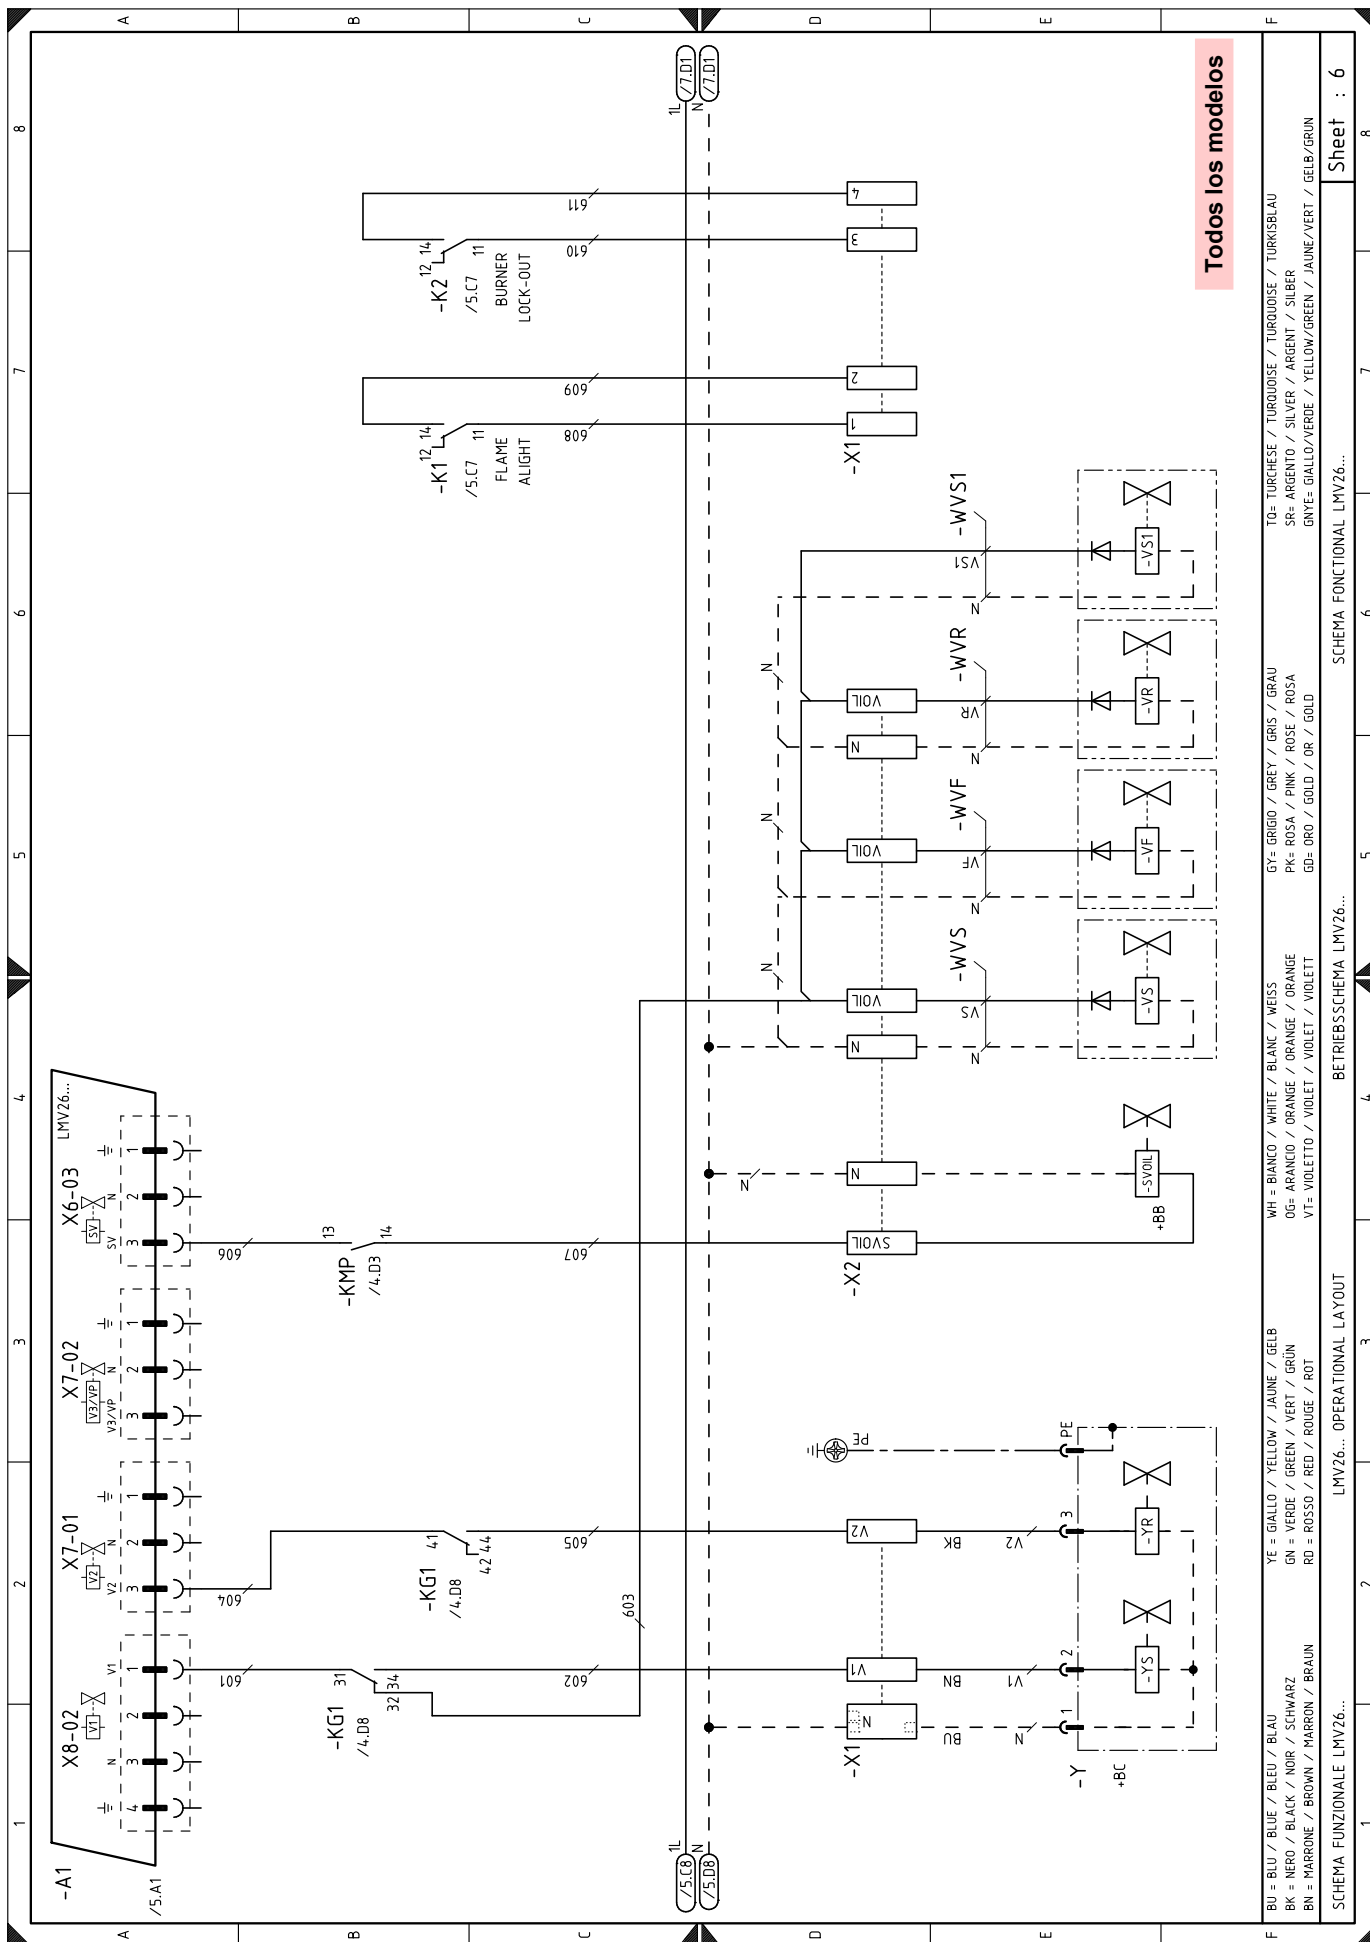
Todos los modelos

-A1
/5.A1
LMV26...
X8-02
V1
X7-01
V2
X7-02
V3/VP
X6-03
SV
1 2 3 4
N
601
604
606
-KG1
/4.D8
31
32 34
-KG1
/4.D8
41
42 44
603
-KMP
/4.D3
13
14
-K1
/5.C7
12 14 11
FLAME
ALIGHT
-K2
/5.C7
12 14 11
BURNER
LOCK-OUT
602
605
607
608
609
610
611
1L
N
/5.C8
/5.D8
/7.D1
/7.D1
-X1
-X2
-X1
1 2 3 4
N V1 V2
N SVOIL
VOIL
BU BN BK
N V1 V2
-Y
+BC
1 2 3 PE
-YS
-YR
PE
-SVOIL
+BB
-WVS
-WVF
-WVR
-WVS1
VS VF VR VS1
-VS
-VF
-VR
-VS1

BU = BLU / BLUE / BLEU / BLAU
BK = NERO / BLACK / NOIR / SCHWARZ
BN = MARRONE / BROWN / MARRON / BRAUN
YE = GIALLO / YELLOW / JAUNE / GELB
GN = VERDE / GREEN / VERT / GRÜN
RD = ROSSO / RED / ROUGE / ROT
WH = BIANCO / WHITE / BLANC / WEISS
OG= ARANCIO / ORANGE / ORANGE / ORANGE
VT= VIOLETTO / VIOLET / VIOLET / VIOLETT
GY= GRIGIO / GREY / GRIS / GRAU
PK= ROSA / PINK / ROSE / ROSA
GD= ORO / GOLD / OR / GOLD
TQ= TURCHESE / TURQUOISE / TURQUOISE / TURKISBLAU
SR= ARGENTO / SILVER / ARGENT / SILBER
GNYE= GIALLO/VERDE / YELLOW/GREEN / JAUNE/VERT / GELB/GRUN

SCHEMA FUNZIONALE LMV26... LMV26... OPERATIONAL LAYOUT BETRIEBSSCHEMA LMV26... SCHEMA FONCTIONAL LMV26...
Sheet : 6

A B C D E F
1 2 3 4 5 6 7 8